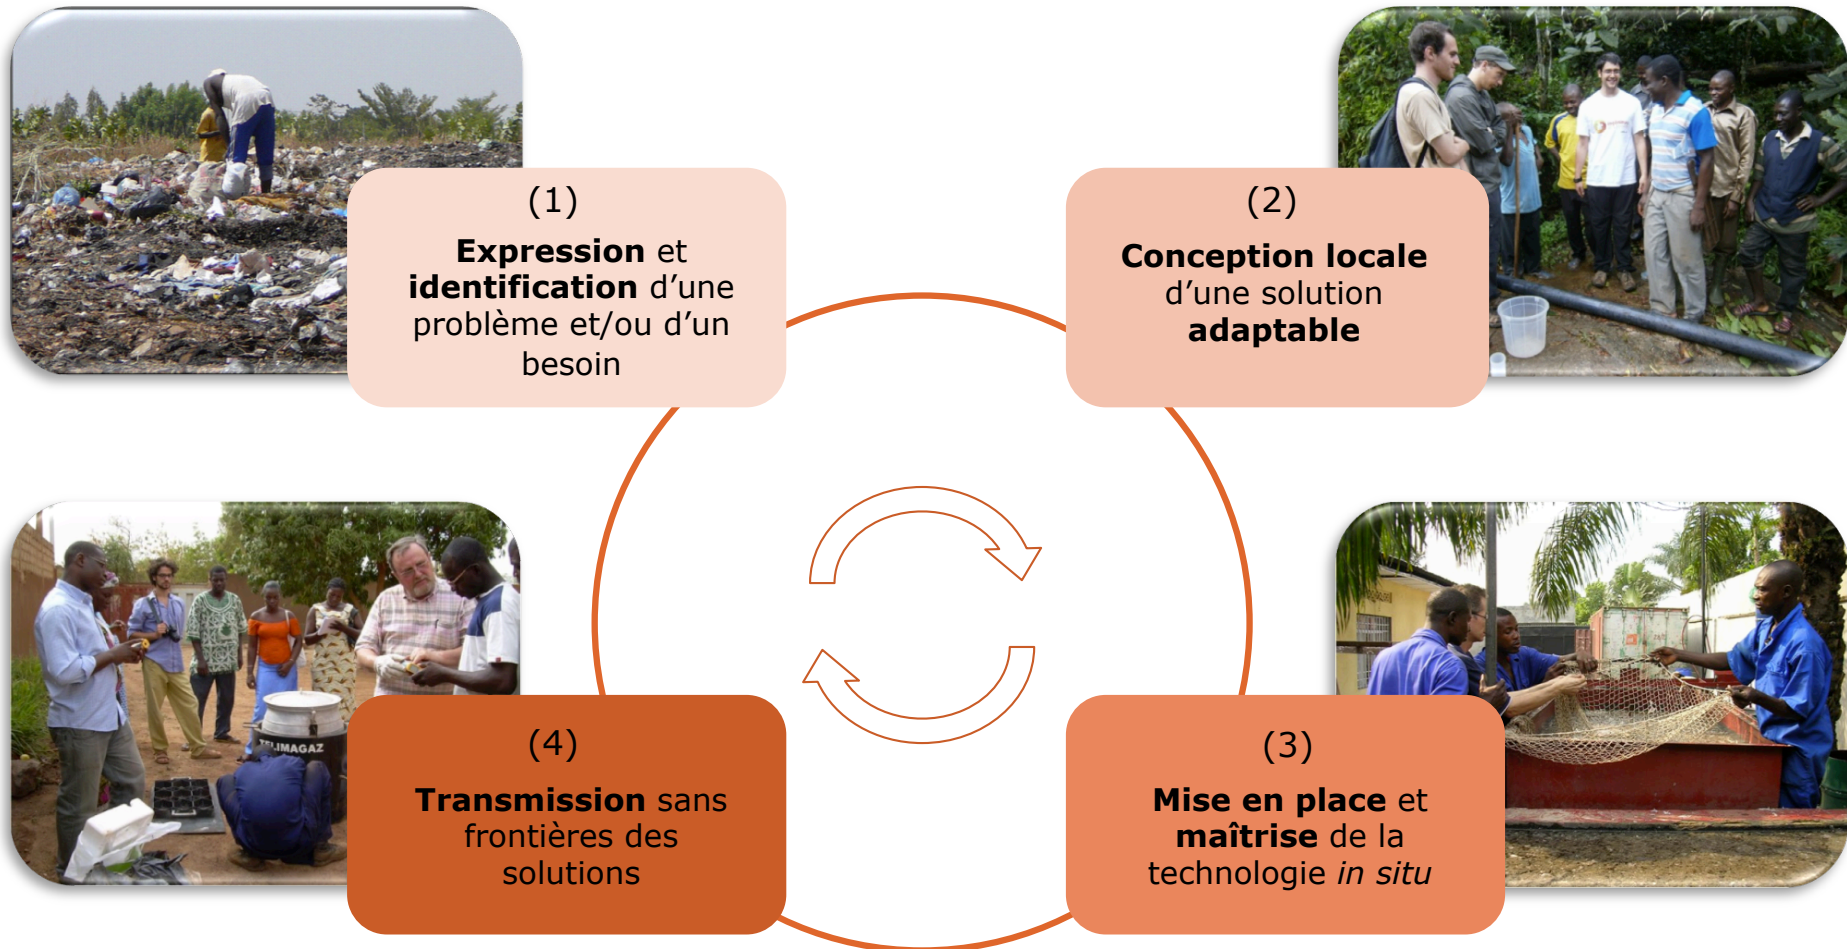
(1)
**Expression** et **identification** d’une problème et/ou d’un besoin

(2)
**Conception locale** d’une solution **adaptable**

(3)
**Mise en place** et **maîtrise** de la technologie *in situ*

(4)
**Transmission** sans frontières des solutions

TELIMAGAZ